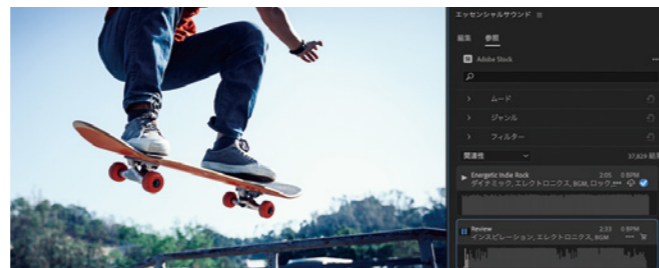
エッセンシャルサウンド

編集 参照

Adobe Stock

ムード

ジャンル

フィルター

関連性

37,829 結

Energetic Indie Rock 2:05 0 BPM
ダイナミック, エレクトロニクス, BGM, ロック

Review 2:33 0 BPM
インスピレーション, エレクトロニクス, BGM